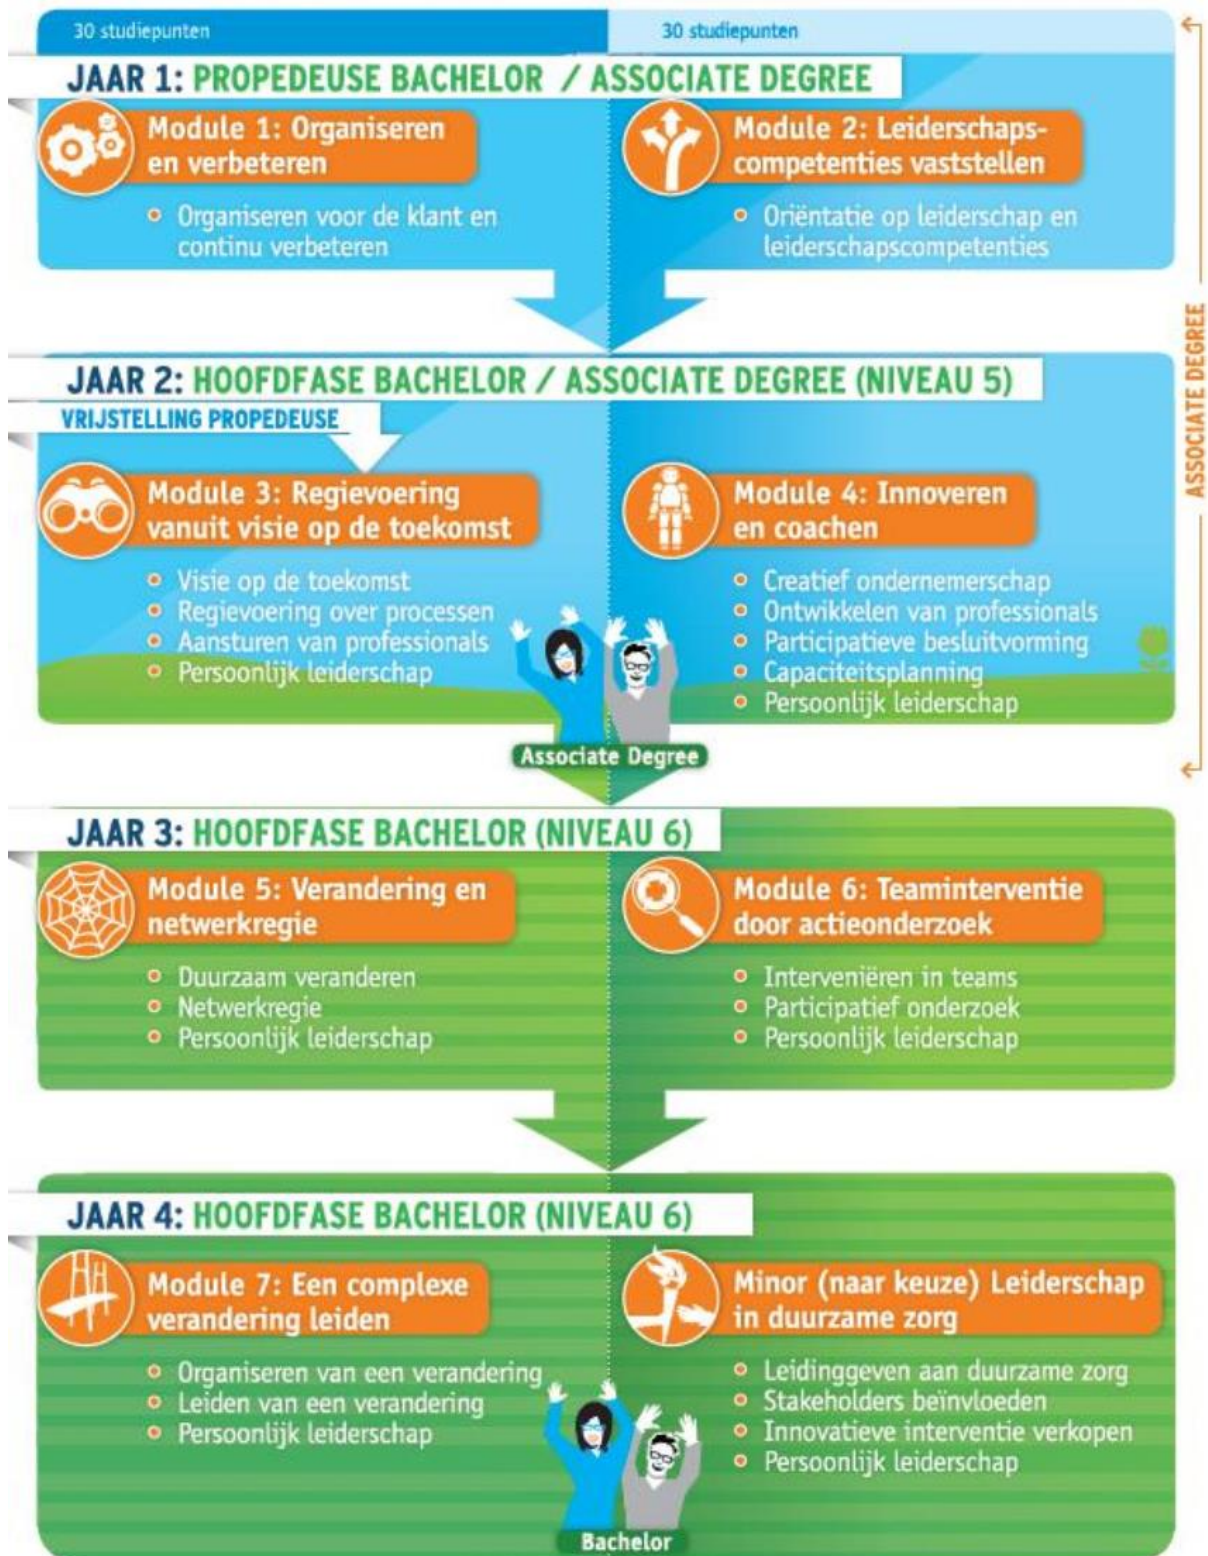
30 studiepunten

30 studiepunten

JAAR 1: PROPEDEUSE BACHELOR / ASSOCIATE DEGREE

Module 1: Organiseren en verbeteren

- Organiseren voor de klant en continu verbeteren

Module 2: Leiderschapscompetenties vaststellen

- Oriëntatie op leiderschap en leiderschapscompetenties

JAAR 2: HOOFDFASE BACHELOR / ASSOCIATE DEGREE (NIVEAU 5)

VRIJSTELLING PROPEDEUSE

Module 3: Regievoering vanuit visie op de toekomst

- Visie op de toekomst
- Regievoering over processen
- Aansturen van professionals
- Persoonlijk leiderschap

Module 4: Innoveren en coachen

- Creatief ondernemerschap
- Ontwikkelen van professionals
- Participatieve besluitvorming
- Capaciteitsplanning
- Persoonlijk leiderschap

Associate Degree

ASSOCIATE DEGREE

JAAR 3: HOOFDFASE BACHELOR (NIVEAU 6)

Module 5: Verandering en netwerkregie

- Duurzaam veranderen
- Netwerkregie
- Persoonlijk leiderschap

Module 6: Teaminterventie door actieonderzoek

- Interveniëren in teams
- Participatief onderzoek
- Persoonlijk leiderschap

JAAR 4: HOOFDFASE BACHELOR (NIVEAU 6)

Module 7: Een complexe verandering leiden

- Organiseren van een verandering
- Leiden van een verandering
- Persoonlijk leiderschap

Minor (naar keuze) Leiderschap in duurzame zorg

- Leidinggeven aan duurzame zorg
- Stakeholders beïnvloeden
- Innovatieve interventie verkopen
- Persoonlijk leiderschap

Bachelor